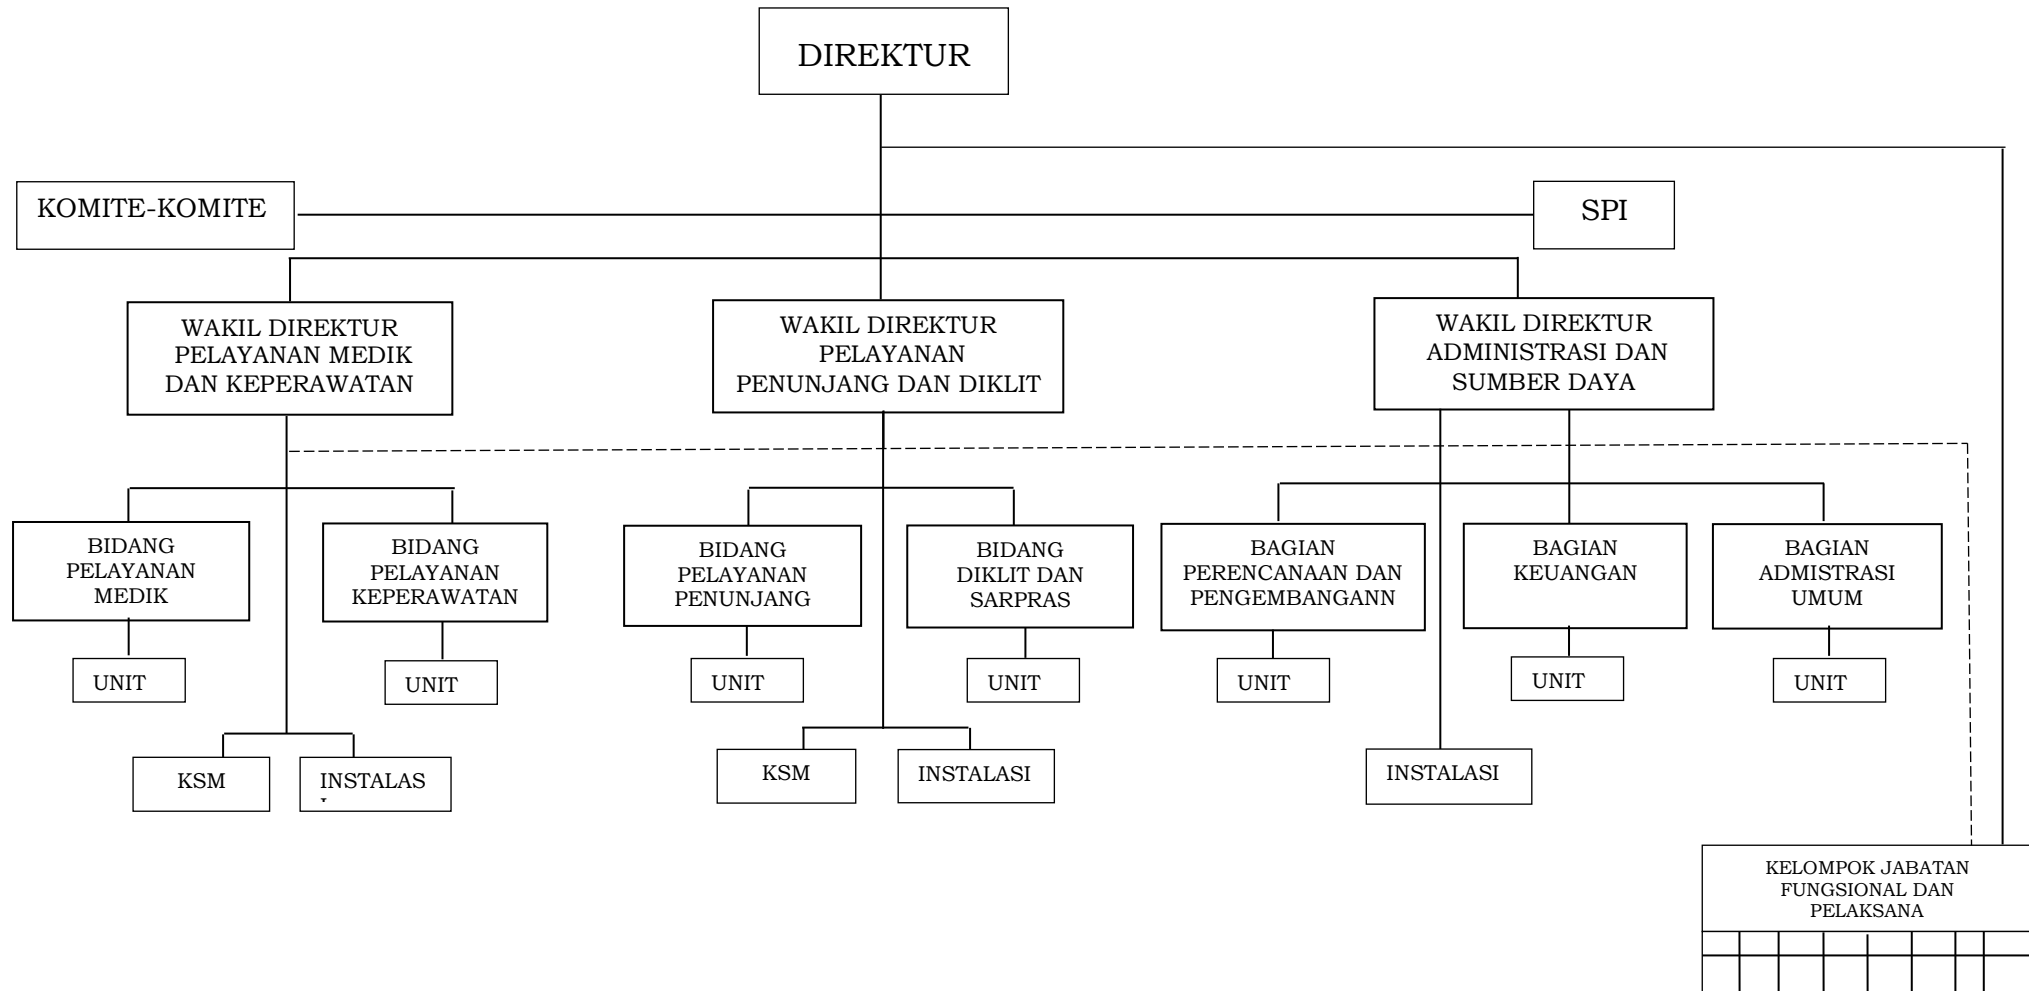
DIREKTUR

KOMITE-KOMITE

SPI

WAKIL DIREKTUR PELAYANAN MEDIK DAN KEPERAWATAN

WAKIL DIREKTUR PELAYANAN PENUNJANG DAN DIKLIT

WAKIL DIREKTUR ADMINISTRASI DAN SUMBER DAYA

BIDANG PELAYANAN MEDIK

UNIT

BIDANG PELAYANAN KEPERAWATAN

UNIT

KSM

INSTALAS

BIDANG PELAYANAN PENUNJANG

UNIT

BIDANG DIKLIT DAN SARPRAS

UNIT

KSM

INSTALASI

BAGIAN PERENCANAAN DAN PENGEMBANGANN

UNIT

BAGIAN KEUANGAN

UNIT

BAGIAN ADMISTRASI UMUM

UNIT

INSTALASI

KELOMPOK JABATAN FUNGSIONAL DAN PELAKSANA